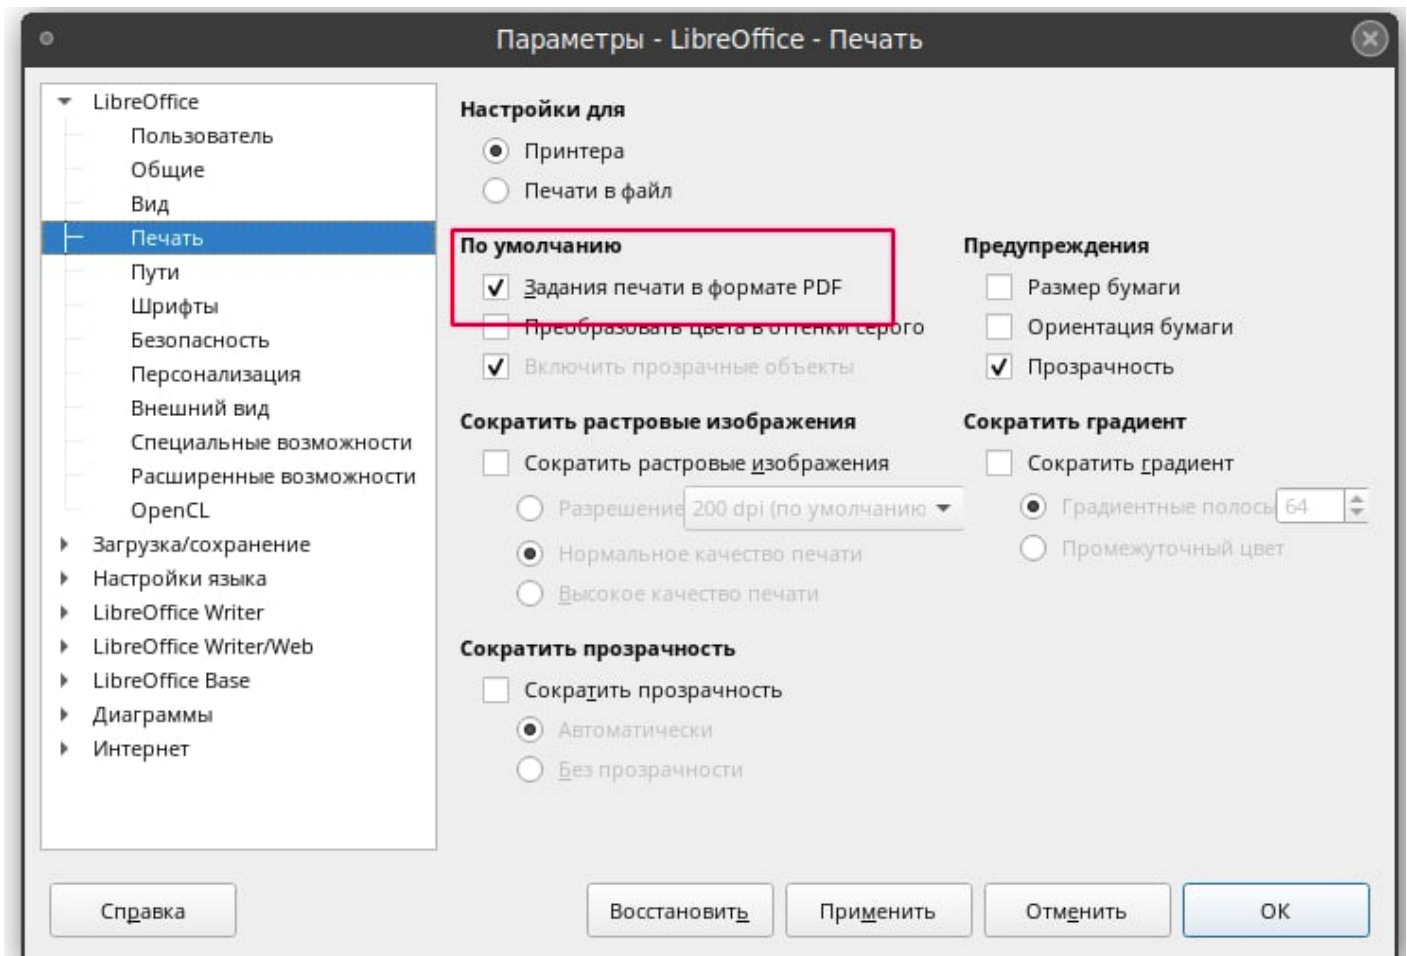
Параметры - LibreOffice - Печать

LibreOffice
Пользователь
Общие
Вид
Печать
Пути
Шрифты
Безопасность
Персонализация
Внешний вид
Специальные возможности
Расширенные возможности
OpenCL
Загрузка/сохранение
Настройки языка
LibreOffice Writer
LibreOffice Writer/Web
LibreOffice Base
Диаграммы
Интернет

Настройки для
Принтера
Печати в файл

По умолчанию
Задания печати в формате PDF
Преобразовать цвета в оттенки серого
Включить прозрачные объекты

Предупреждения
Размер бумаги
Ориентация бумаги
Прозрачность

Сократить растровые изображения
Сократить растровые изображения
Разрешение 200 dpi (по умолчанию)
Нормальное качество печати
Высокое качество печати

Сократить градиент
Сократить градиент
Градиентные полосы 64
Промежуточный цвет

Сократить прозрачность
Сократить прозрачность
Автоматически
Без прозрачности

Справка
Восстановить
Применить
Отменить
OK